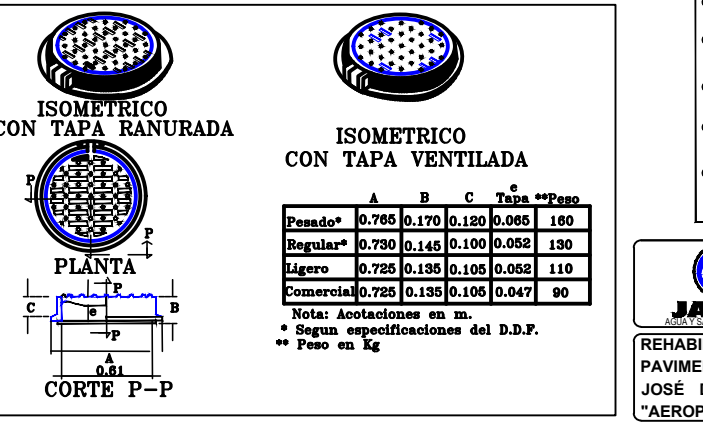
ISOMETRICO
CON TAPA RANURADA

P

P

PLANTA

P

C

e

B

P

A
0.61

CORTE P–P

ISOMETRICO
CON TAPA VENTILADA

| | A | B | C | e Tapa | **Peso |
|---|---|---|---|---|---|
| Pesado* | 0.765 | 0.170 | 0.120 | 0.065 | 160 |
| Regular* | 0.730 | 0.145 | 0.100 | 0.052 | 130 |
| Ligero | 0.725 | 0.135 | 0.105 | 0.052 | 110 |
| Comercial | 0.725 | 0.135 | 0.105 | 0.047 | 90 |

Nota: Acotaciones en m.
* Segun especificaciones del D.D.F.
** Peso en Kg

JA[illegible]
AGUA Y S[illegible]

REHABI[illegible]
PAVIME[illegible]
JOSÉ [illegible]
"AEROP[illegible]